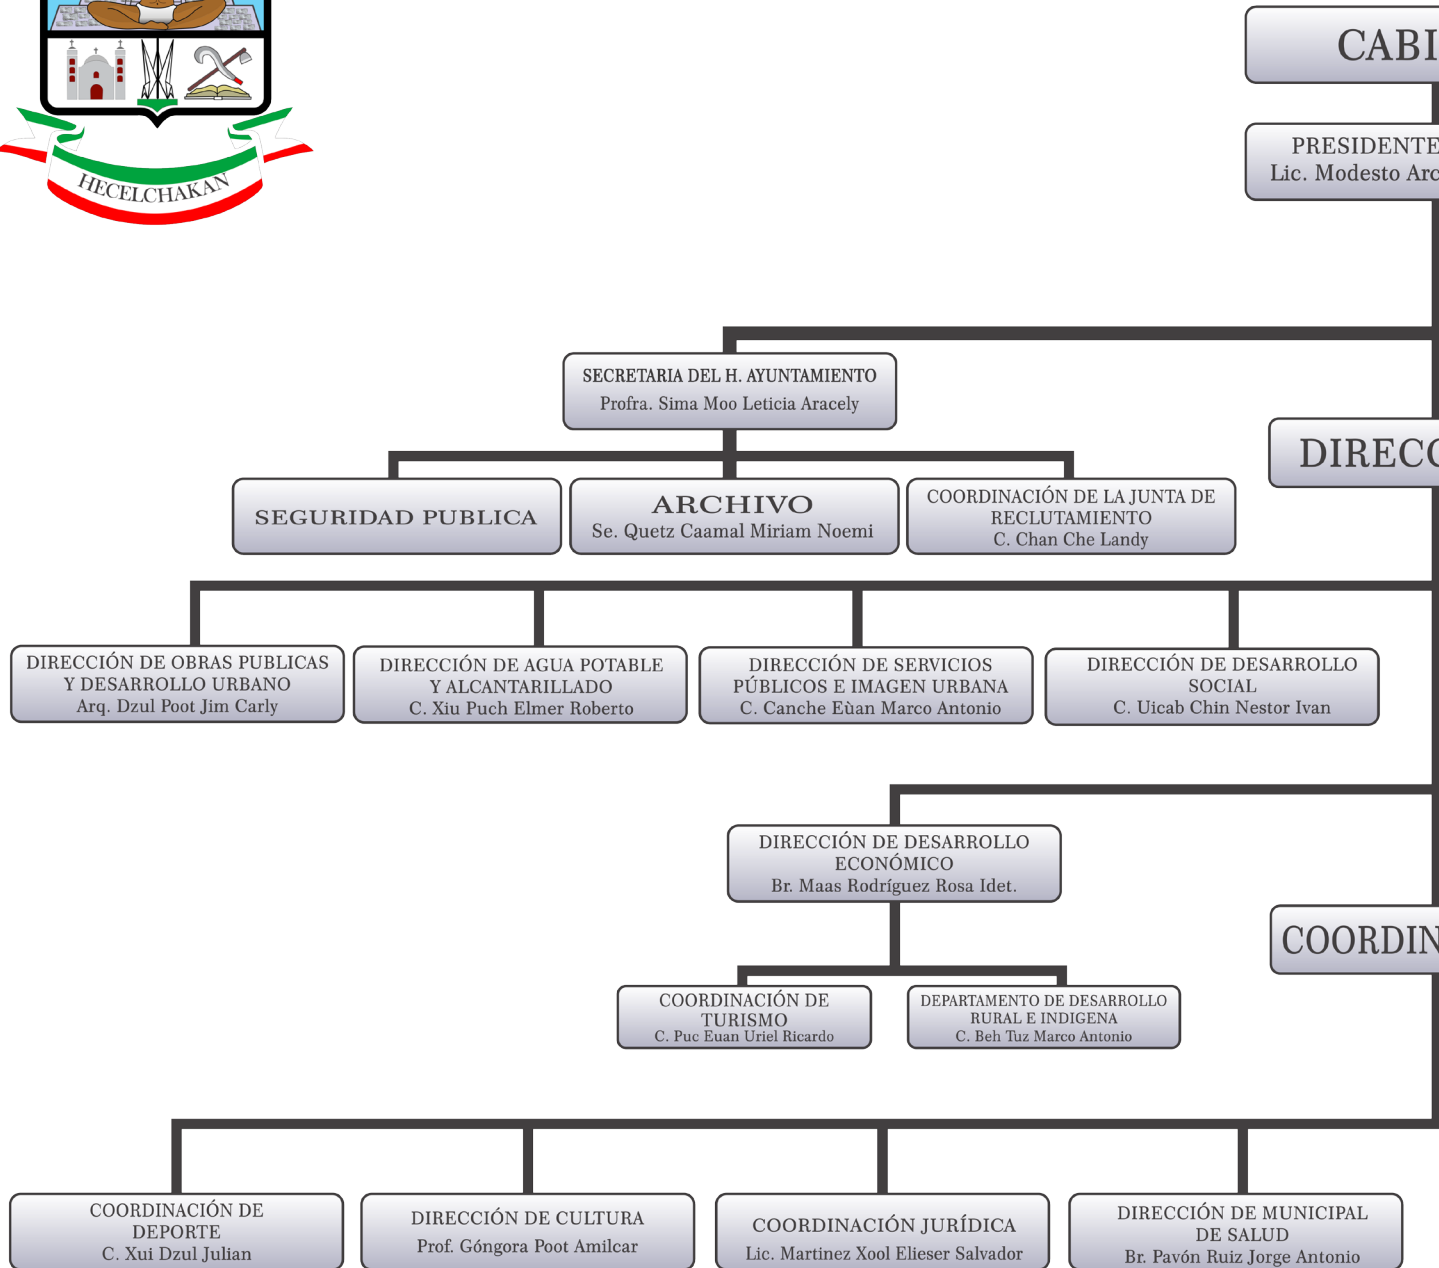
HECELCHAKAN

CABI

PRESIDENTE
Lic. Modesto Arc

SECRETARIA DEL H. AYUNTAMIENTO
Profra. Sima Moo Leticia Aracely

DIRECC

SEGURIDAD PUBLICA

ARCHIVO
Se. Quetz Caamal Miriam Noemi

COORDINACIÓN DE LA JUNTA DE RECLUTAMIENTO
C. Chan Che Landy

DIRECCIÓN DE OBRAS PUBLICAS Y DESARROLLO URBANO
Arq. Dzul Poot Jim Carly

DIRECCIÓN DE AGUA POTABLE Y ALCANTARILLADO
C. Xiu Puch Elmer Roberto

DIRECCIÓN DE SERVICIOS PÚBLICOS E IMAGEN URBANA
C. Canche Eùan Marco Antonio

DIRECCIÓN DE DESARROLLO SOCIAL
C. Uicab Chin Nestor Ivan

DIRECCIÓN DE DESARROLLO ECONÓMICO
Br. Maas Rodríguez Rosa Idet.

COORDIN

COORDINACIÓN DE TURISMO
C. Puc Euan Uriel Ricardo

DEPARTAMENTO DE DESARROLLO RURAL E INDIGENA
C. Beh Tuz Marco Antonio

COORDINACIÓN DE DEPORTE
C. Xui Dzul Julian

DIRECCIÓN DE CULTURA
Prof. Góngora Poot Amilcar

COORDINACIÓN JURÍDICA
Lic. Martinez Xool Elieser Salvador

DIRECCIÓN DE MUNICIPAL DE SALUD
Br. Pavón Ruiz Jorge Antonio